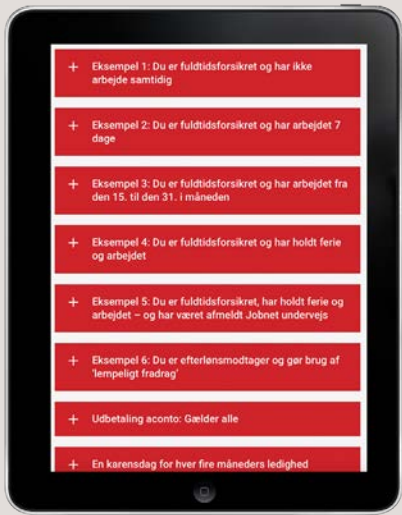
+ Eksempel 1: Du er fuldtidsforsikret og har ikke arbejde samtidig

+ Eksempel 2: Du er fuldtidsforsikret og har arbejdet 7 dage

+ Eksempel 3: Du er fuldtidsforsikret og har arbejdet fra den 15. til den 31. i måneden

+ Eksempel 4: Du er fuldtidsforsikret og har holdt ferie og arbejdet

+ Eksempel 5: Du er fuldtidsforsikret, har holdt ferie og arbejdet – og har været afmeldt Jobnet undervejs

+ Eksempel 6: Du er efterlønsmodtager og gør brug af 'lempeligt fradrag'

+ Udbetaling aconto: Gælder alle

+ En karensdag for hver fire måneders ledighed